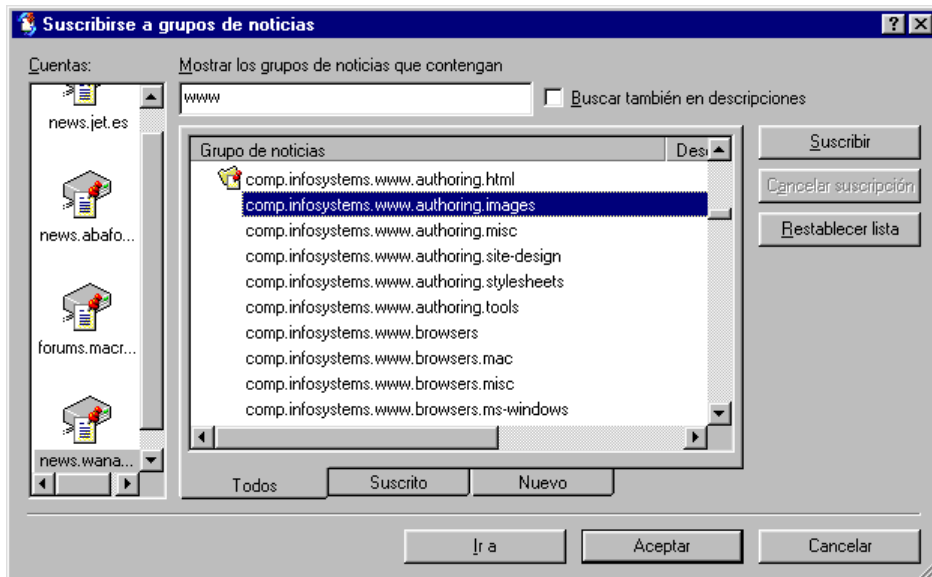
Suscribirse a grupos de noticias

?

Cuentas:

news.jet.es

news.abafo...

forums.macr...

news.wana...

Mostrar los grupos de noticias que contengan

www

Buscar también en descripciones

Grupo de noticias

Desc

comp.infosystems.www.authoring.html
comp.infosystems.www.authoring.images
comp.infosystems.www.authoring.misc
comp.infosystems.www.authoring.site-design
comp.infosystems.www.authoring.stylesheets
comp.infosystems.www.authoring.tools
comp.infosystems.www.browsers
comp.infosystems.www.browsers.mac
comp.infosystems.www.browsers.misc
comp.infosystems.www.browsers.ms-windows

Todos | Suscrito | Nuevo

Suscribir

Cancelar suscripción

Restablecer lista

Ir a

Aceptar

Cancelar